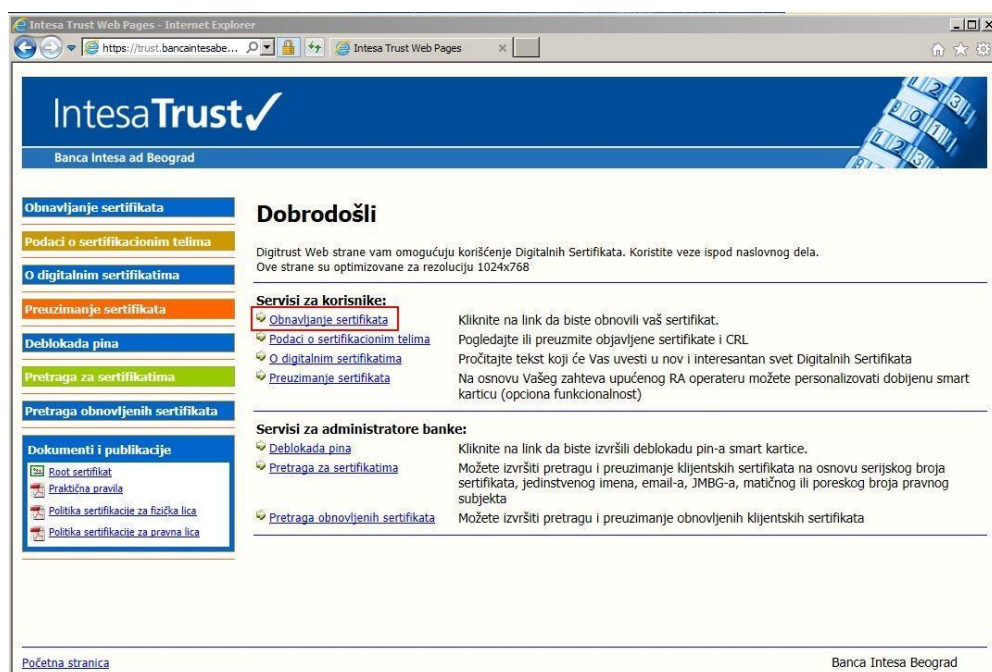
Intesa Trust Web Pages - Internet Explorer

https://trust.bancaintesabe...

Intesa Trust Web Pages

IntesaTrust

Banca Intesa ad Beograd

Obnavljanje sertifikata

Podaci o sertifikacionim telima

O digitalnim sertifikatima

Preuzimanje sertifikata

Deblokada pina

Pretraga za sertifikatima

Pretraga obnovljenih sertifikata

Dokumenti i publikacije

Root sertifikat

Praktična pravila

Politika sertifikacije za fizička lica

Politika sertifikacije za pravna lica

Dobrodošli

Digitrust Web strane vam omogućuju korišćenje Digitalnih Sertifikata. Koristite veze ispod naslovnog dela.
Ove strane su optimizovane za rezoluciju 1024x768

Servisi za korisnike:

| | |
|---|---|
| Obnavljanje sertifikata | Kliknite na link da biste obnovili vaš sertifikat. |
| Podaci o sertifikacionim telima | Pogledajte ili preuzmite objavljene sertifikate i CRL |
| O digitalnim sertifikatima | Pročitajte tekst koji će Vas uvesti u nov i interesantan svet Digitalnih Sertifikata |
| Preuzimanje sertifikata | Na osnovu Vašeg zahteva upućenog RA operateru možete personalizovati dobijenu smart karticu (opciona funkcionalnost) |

Servisi za administratore banke:

| | |
|---|---|
| Deblokada pina | Kliknite na link da biste izvršili deblokadu pin-a smart kartice. |
| Pretraga za sertifikatima | Možete izvršiti pretragu i preuzimanje klijentskih sertifikata na osnovu serijskog broja sertifikata, jedinstvenog imena, email-a, JMBG-a, matičnog ili poreskog broja pravnog subjekta |
| Pretraga obnovljenih sertifikata | Možete izvršiti pretragu i preuzimanje obnovljenih klijentskih sertifikata |

Početna stranica

Banca Intesa Beograd